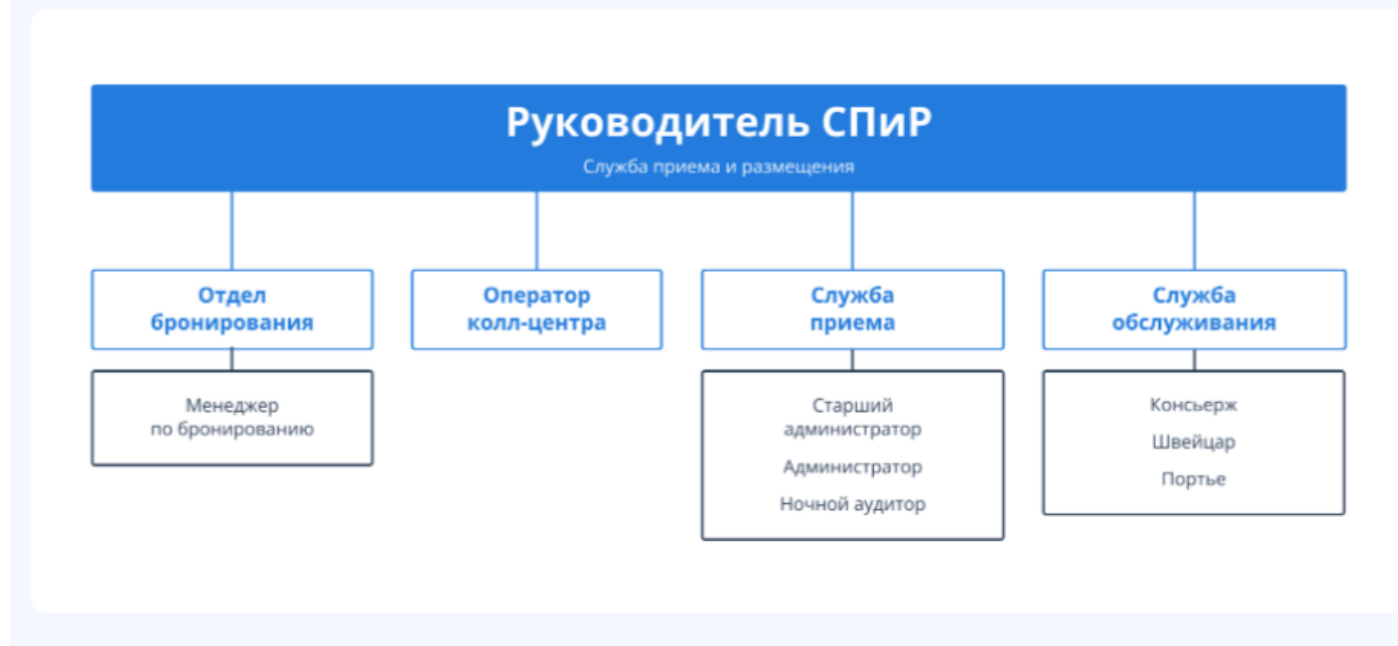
Руководитель СПиР
Служба приема и размещения

Отдел бронирования

Менеджер по бронированию

Оператор колл-центра

Служба приема

Старший администратор
Администратор
Ночной аудитор

Служба обслуживания

Консьерж
Швейцар
Портье